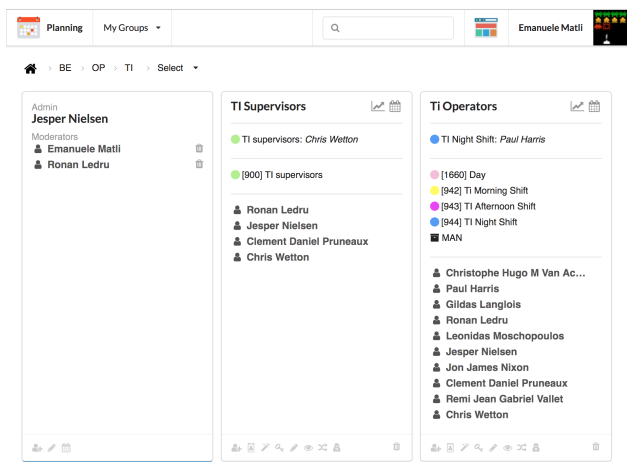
Planning My Groups Emanuele Matli

BE › OP › TI › Select

Admin
Jesper Nielsen

Moderators
Emanuele Matli
Ronan Ledru

TI Supervisors

TI supervisors: *Chris Wetton*

[900] TI supervisors

Ronan Ledru
Jesper Nielsen
Clement Daniel Pruneaux
Chris Wetton

Ti Operators

TI Night Shift: *Paul Harris*

[1660] Day
[942] TI Morning Shift
[943] TI Afternoon Shift
[944] TI Night Shift
MAN

Christophe Hugo M Van Ac...
Paul Harris
Gildas Langlois
Ronan Ledru
Leonidas Moschopoulos
Jesper Nielsen
Jon James Nixon
Clement Daniel Pruneaux
Remi Jean Gabriel Vallet
Chris Wetton